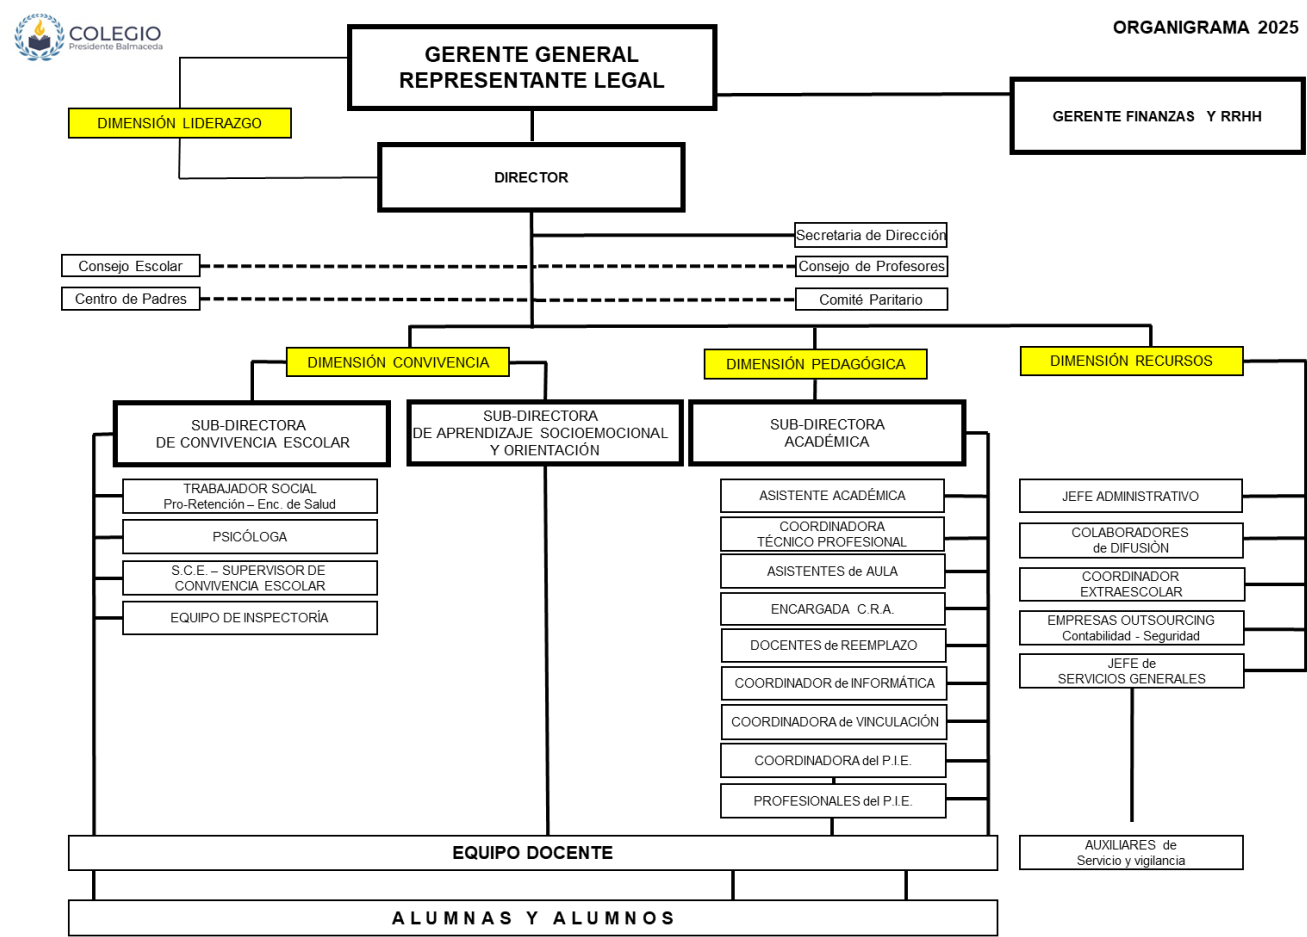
COLEGIO
Presidente Balmaceda

ORGANIGRAMA 2025

GERENTE GENERAL
REPRESENTANTE LEGAL

GERENTE FINANZAS Y RRHH

DIMENSIÓN LIDERAZGO

DIRECTOR

Secretaria de Dirección

Consejo Escolar

Consejo de Profesores

Centro de Padres

Comité Paritario

DIMENSIÓN CONVIVENCIA

DIMENSIÓN PEDAGÓGICA

DIMENSIÓN RECURSOS

SUB-DIRECTORA
DE CONVIVENCIA ESCOLAR

SUB-DIRECTORA
DE APRENDIZAJE SOCIOEMOCIONAL
Y ORIENTACIÓN

SUB-DIRECTORA
ACADÉMICA

TRABAJADOR SOCIAL
Pro-Retención – Enc. de Salud

PSICÓLOGA

S.C.E. – SUPERVISOR DE
CONVIVENCIA ESCOLAR

EQUIPO DE INSPECTORÍA

ASISTENTE ACADÉMICA

COORDINADORA
TÉCNICO PROFESIONAL

ASISTENTES de AULA

ENCARGADA C.R.A.

DOCENTES de REEMPLAZO

COORDINADOR de INFORMÁTICA

COORDINADORA de VINCULACIÓN

COORDINADORA del P.I.E.

PROFESIONALES del P.I.E.

JEFE ADMINISTRATIVO

COLABORADORES
de DIFUSIÓN

COORDINADOR
EXTRAESCOLAR

EMPRESAS OUTSOURCING
Contabilidad - Seguridad

JEFE de
SERVICIOS GENERALES

EQUIPO DOCENTE

AUXILIARES de
Servicio y vigilancia

ALUMNAS Y ALUMNOS